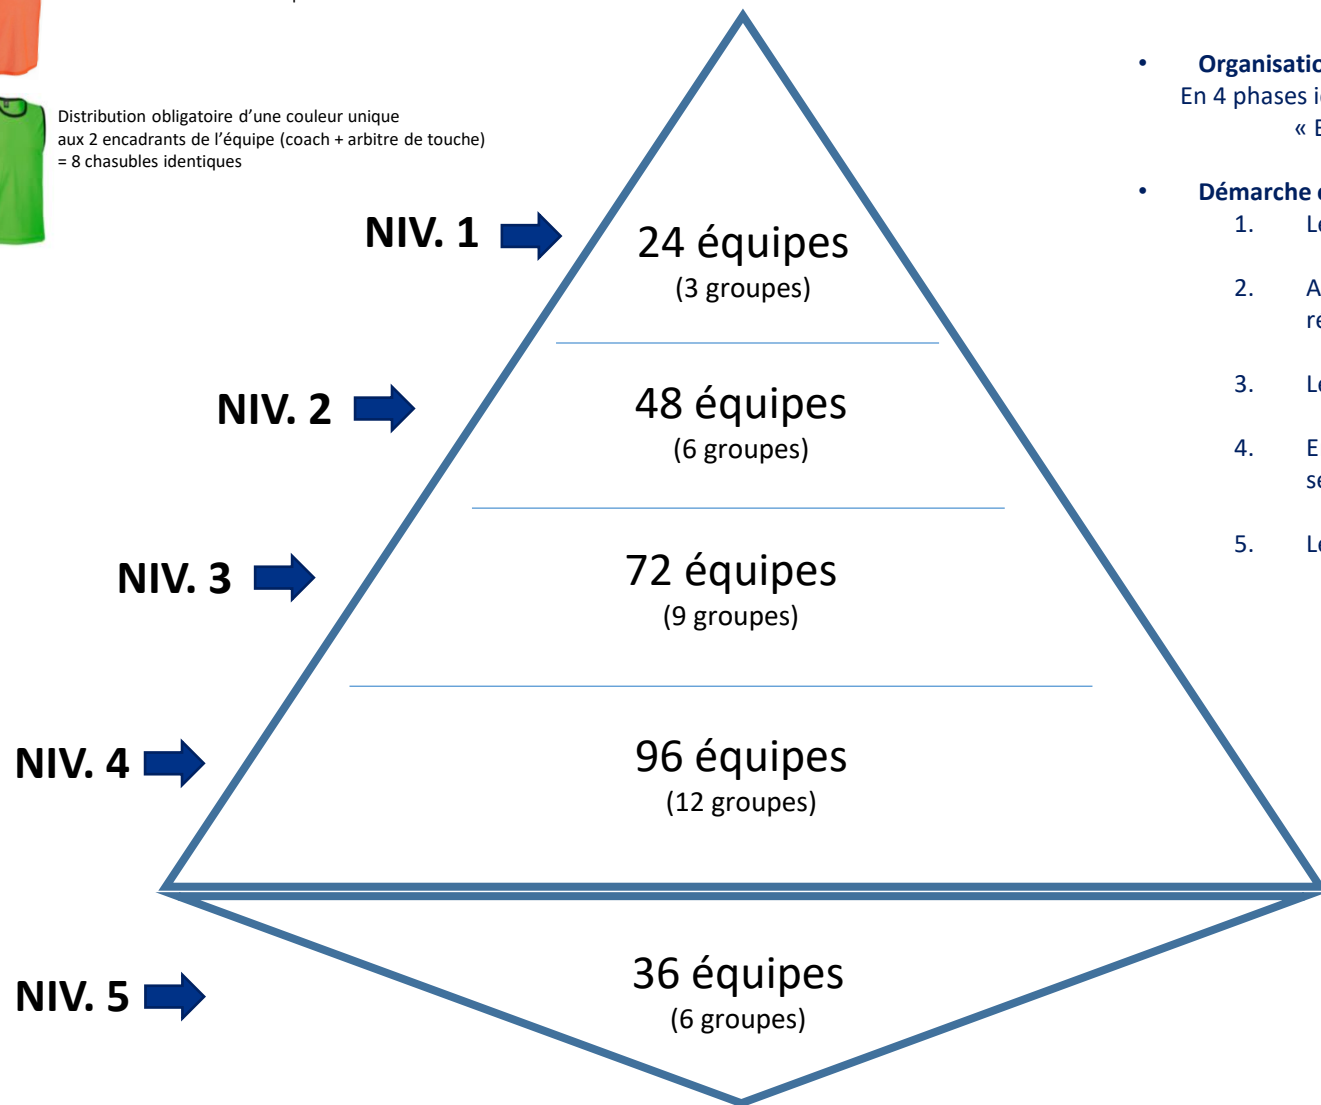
Distribution obligatoire d'une couleur unique aux 2 encadrants de l'équipe (coach + arbitre de touche) = 8 chasubles identiques

NIV. 1
24 équipes
(3 groupes)

NIV. 2
48 équipes
(6 groupes)

NIV. 3
72 équipes
(9 groupes)

NIV. 4
96 équipes
(12 groupes)

NIV. 5
36 équipes
(6 groupes)

• Organisatic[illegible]
En 4 phases i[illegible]
« E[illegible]

• Démarche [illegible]
1. Le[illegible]
2. A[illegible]
re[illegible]
3. Le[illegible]
4. E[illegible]
se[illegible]
5. Le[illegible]